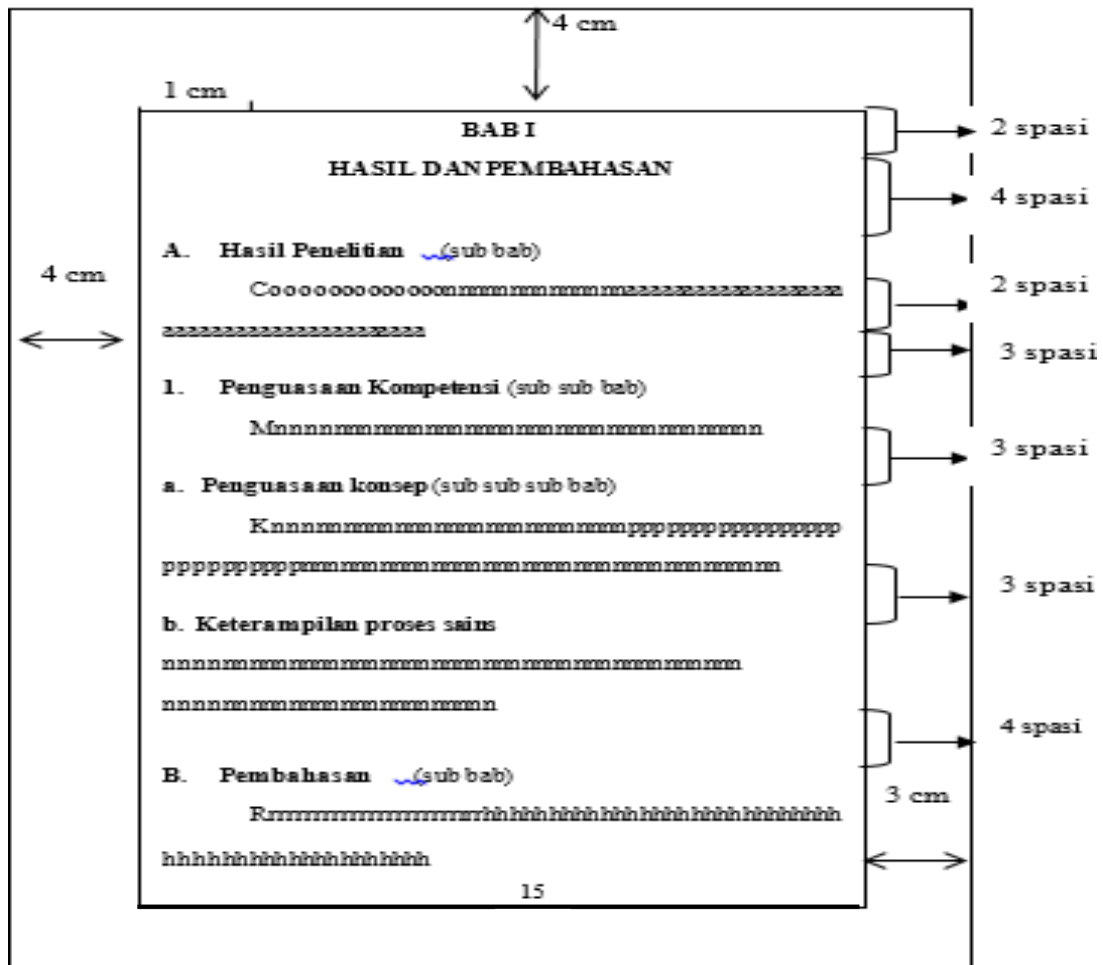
4 cm

1 cm

BAB I

HASIL DAN PEMBAHASAN

2 spasi

4 spasi

A. Hasil Penelitian (sub bab)

Cooooooooooonmmmmmmmmmmaaaaaaaaaaaaaaaaaaaaaaaaaaaaaaaaaaaaaa

4 cm

2 spasi

3 spasi

1. Penguasaan Kompetensi (sub sub bab)

Mnnnnmmmmmmmmmmmmmmmmmmmmmmn

3 spasi

a. Penguasaan konsep (sub sub sub bab)

Knnnmmmmmmmmmmmmmmmmmppppppppppppppppppppppppppmmmmmmmmmmmmmmmmmmmmmmmmmm

3 spasi

b. Keterampilan proses sains

nnnnmmmmmmmmmmmmmmmmmmmmmmmmmmmmmm

nnnnmmmmmmmmmmmmmn

4 spasi

B. Pembahasan (sub bab)

Rrrrrrrrrrrrrrrrrrrrrhhhhhhhhhhhhhhhhhhhhhhhhhhhhhhhhhhhhhhhhhhhhhhhhhhhhh

3 cm

15